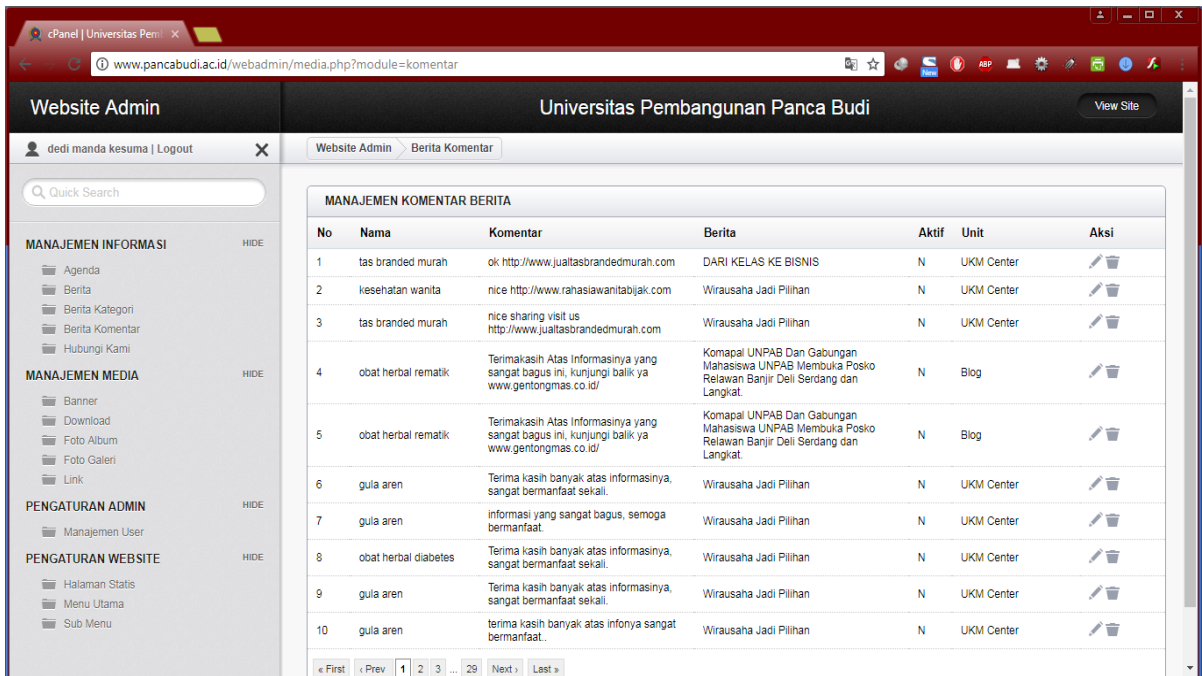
cPanel | Universitas Pemb ×

www.pancabudi.ac.id/webadmin/media.php?module=komentar

New ABP

Website Admin

Universitas Pembangunan Panca Budi

View Site

dedi manda kesuma | Logout

Website Admin Berita Komentar

Quick Search

MANAJEMEN INFORMASI HIDE

Agenda
Berita
Berita Kategori
Berita Komentar
Hubungi Kami

MANAJEMEN MEDIA HIDE

Banner
Download
Foto Album
Foto Galeri
Link

PENGATURAN ADMIN HIDE

Manajemen User

PENGATURAN WEBSITE HIDE

Halaman Statis
Menu Utama
Sub Menu

MANAJEMEN KOMENTAR BERITA

| No | Nama | Komentar | Berita | Aktif | Unit | Aksi |
|---|---|---|---|---|---|---|
| 1 | tas branded murah | ok http://www.jualtasbrandedmurah.com | DARI KELAS KE BISNIS | N | UKM Center | |
| 2 | kesehatan wanita | nice http://www.rahasiawanitabijak.com | Wirausaha Jadi Pilihan | N | UKM Center | |
| 3 | tas branded murah | nice sharing visit us http://www.jualtasbrandedmurah.com | Wirausaha Jadi Pilihan | N | UKM Center | |
| 4 | obat herbal rematik | Terimakasih Atas Informasinya yang sangat bagus ini, kunjungi balik ya www.gentongmas.co.id/ | Komapal UNPAB Dan Gabungan Mahasiswa UNPAB Membuka Posko Relawan Banjir Deli Serdang dan Langkat. | N | Blog | |
| 5 | obat herbal rematik | Terimakasih Atas Informasinya yang sangat bagus ini, kunjungi balik ya www.gentongmas.co.id/ | Komapal UNPAB Dan Gabungan Mahasiswa UNPAB Membuka Posko Relawan Banjir Deli Serdang dan Langkat. | N | Blog | |
| 6 | gula aren | Terima kasih banyak atas informasinya, sangat bermanfaat sekali. | Wirausaha Jadi Pilihan | N | UKM Center | |
| 7 | gula aren | informasi yang sangat bagus, semoga bermanfaat. | Wirausaha Jadi Pilihan | N | UKM Center | |
| 8 | obat herbal diabetes | Terima kasih banyak atas informasinya, sangat bermanfaat sekali. | Wirausaha Jadi Pilihan | N | UKM Center | |
| 9 | gula aren | Terima kasih banyak atas informasinya, sangat bermanfaat sekali. | Wirausaha Jadi Pilihan | N | UKM Center | |
| 10 | gula aren | terima kasih banyak atas infonya sangat bermanfaat.. | Wirausaha Jadi Pilihan | N | UKM Center | |

« First ‹ Prev 1 2 3 ... 29 Next › Last »